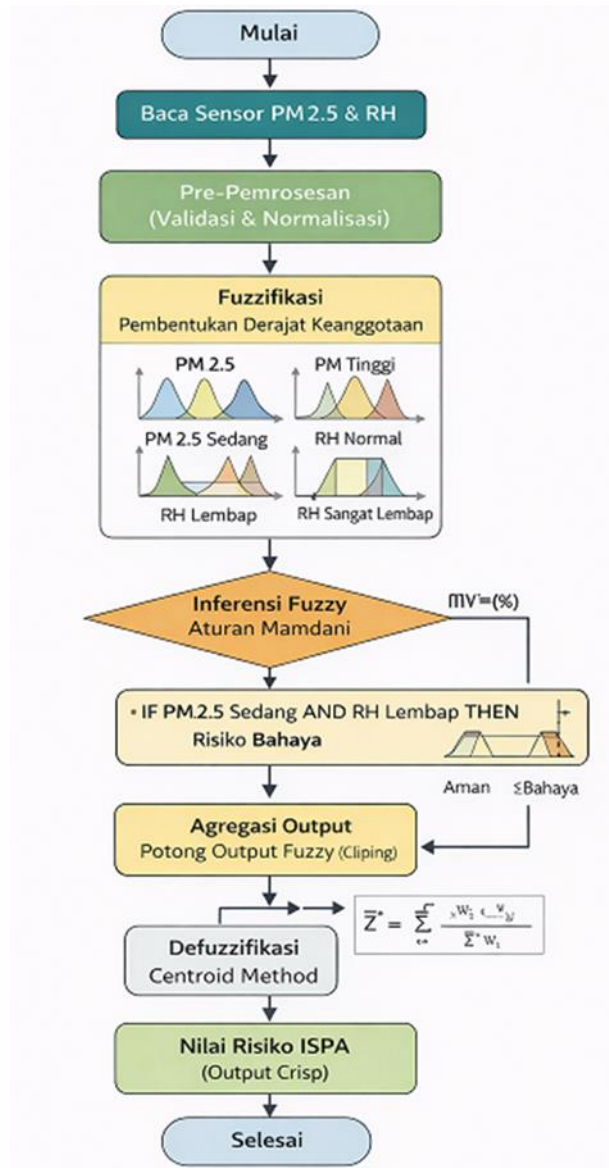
Mulai

Baca Sensor PM 2.5 & RH

Pre-Pemrosesan (Validasi & Normalisasi)

Fuzzifikasi
Pembentukan Derajat Keanggotaan

PM 2.5
PM Tinggi
PM 2.5 Sedang
RH Normal
RH Lembap
RH Sangat Lembap

Inferensi Fuzzy
Aturan Mamdani

ΠV'=(%)

• IF PM.2.5 Sedang AND RH Lembap THEN Risiko Bahaya

Aman
ΣBahaya

Agregasi Output
Potong Output Fuzzy (Cliping)

$\overline{Z}^* = \sum \frac{{}_xW_1 \; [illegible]}{\overline{\Sigma}^* W_1}$

Defuzzifikasi
Centroid Method

Nilai Risiko ISPA
(Output Crisp)

Selesai